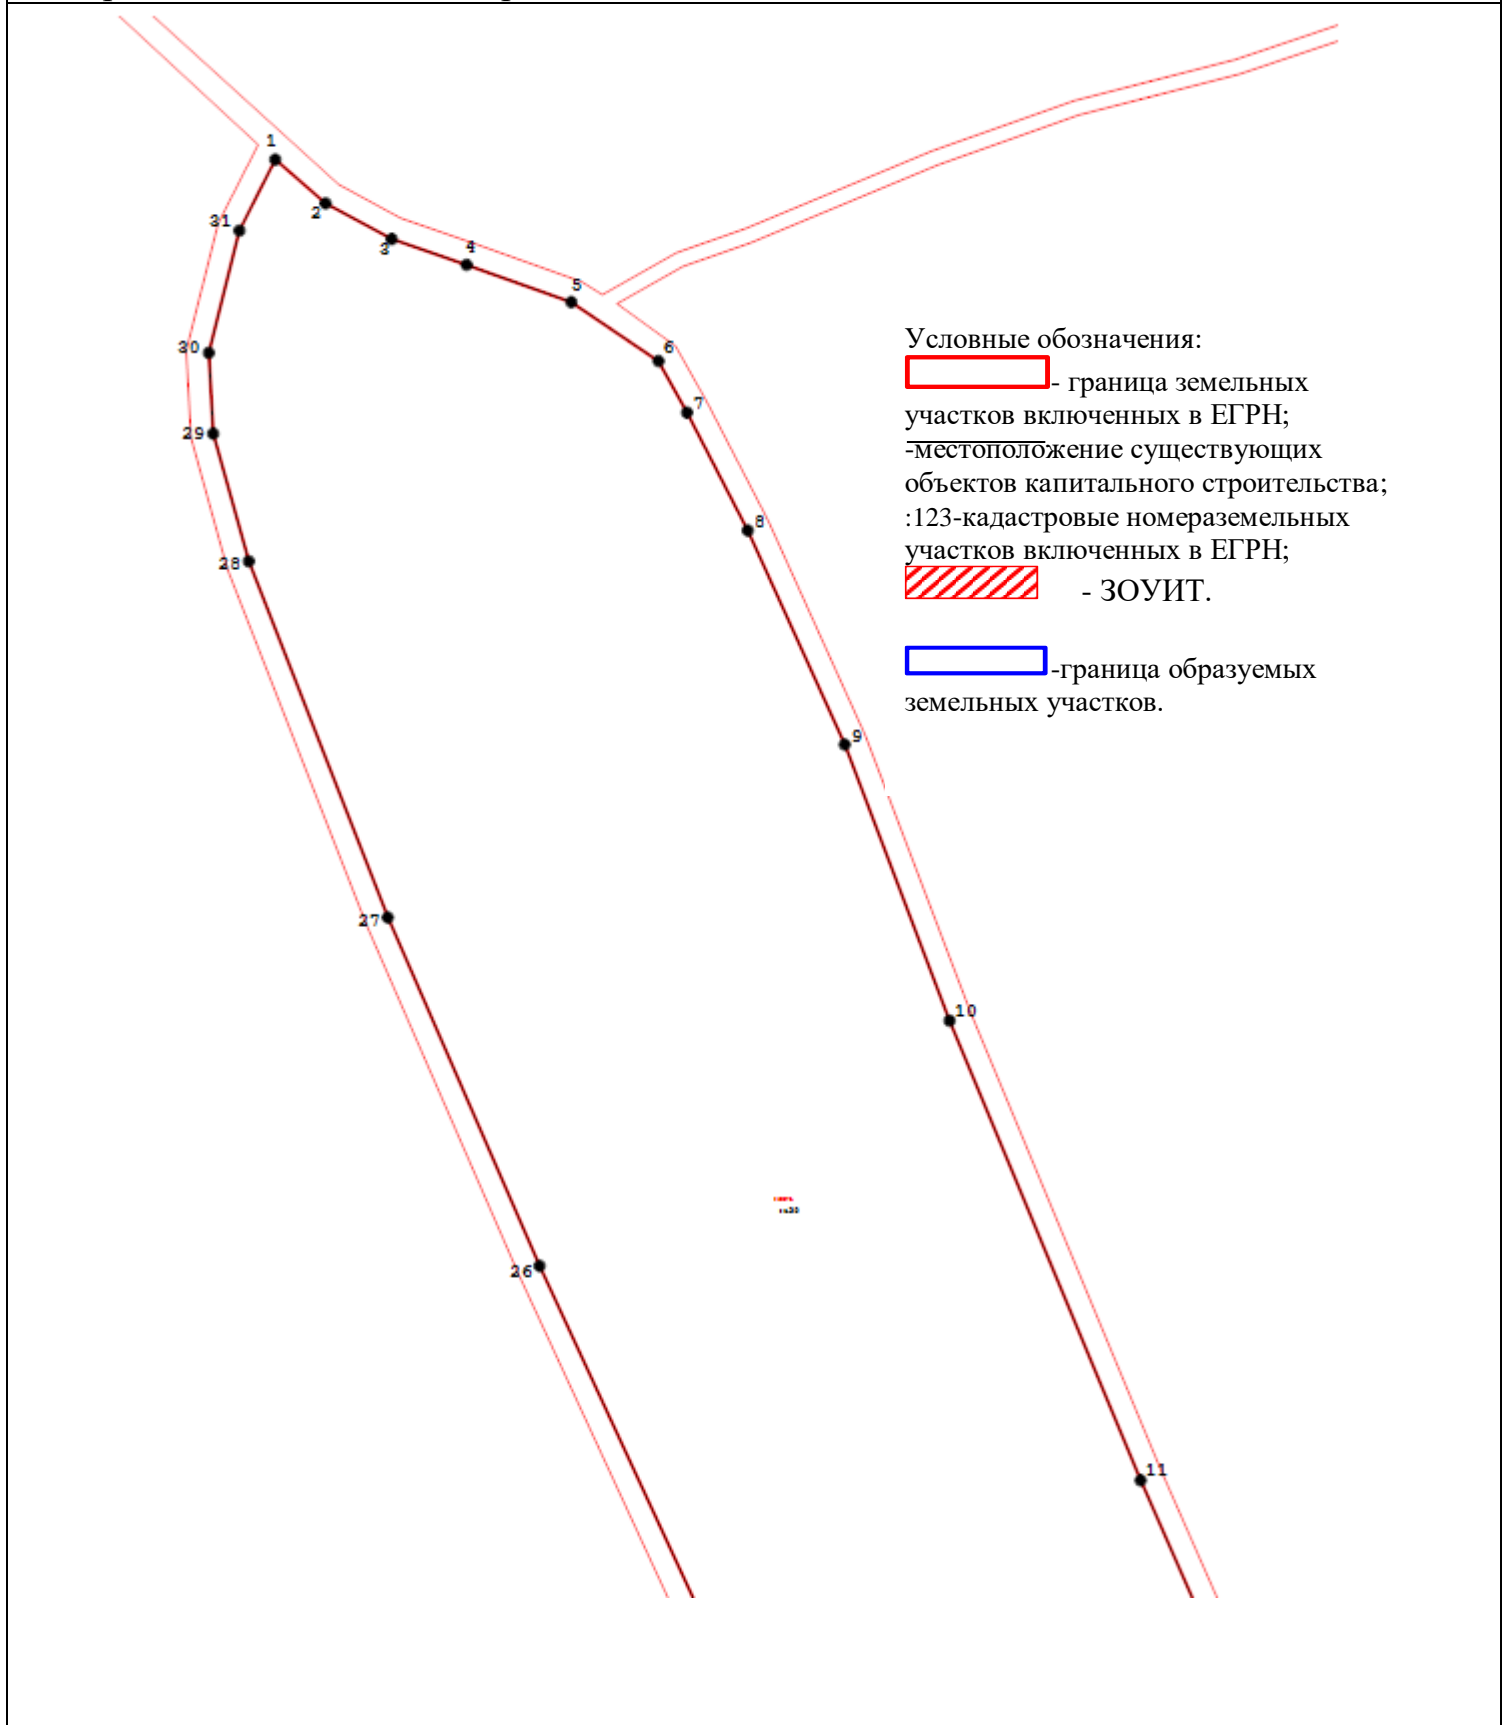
1
2
3
4
5
6
7
8
9
10
11
31
30
29
28
27
26

Условные обозначения:
- граница земельных участков включенных в ЕГРН;
-местоположение существующих объектов капитального строительства;
:123-кадастровые номераземельных участков включенных в ЕГРН;
- ЗОУИТ.

-граница образуемых земельных участков.

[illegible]
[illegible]